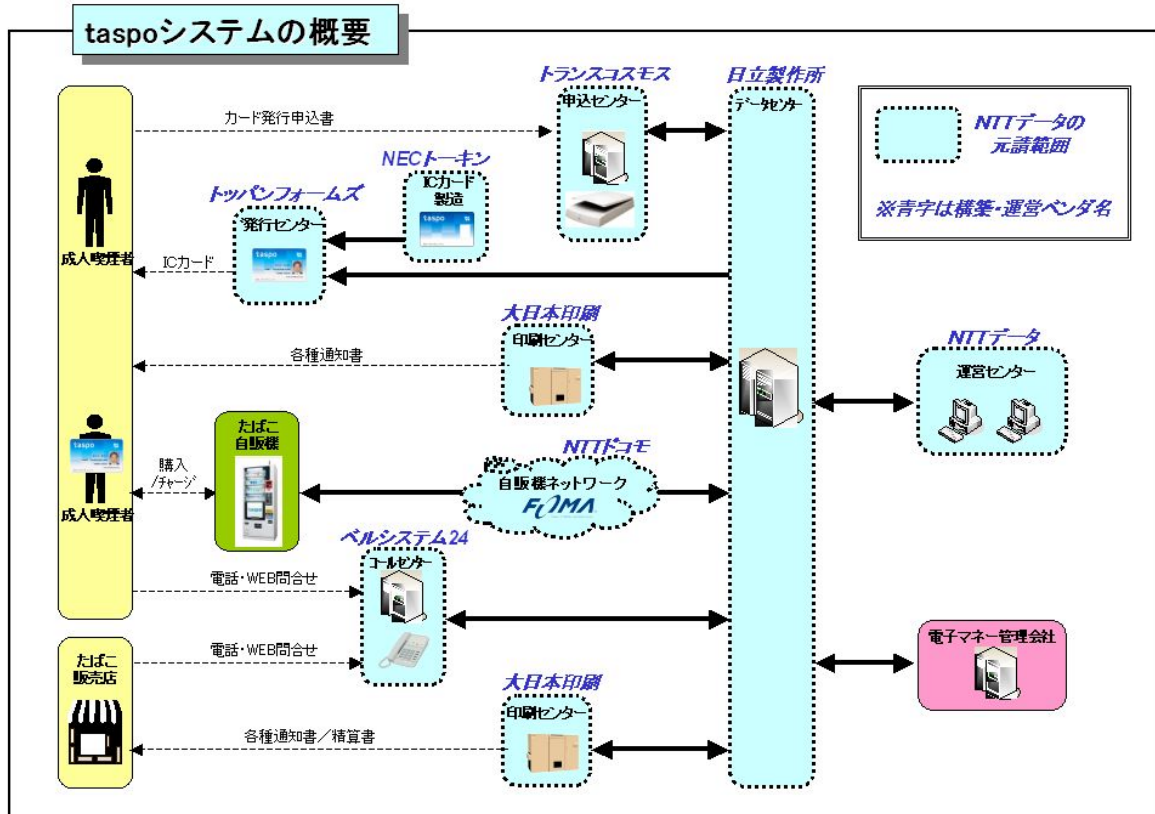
taspoシステムの概要

トランスコスモス
申込センター

日立製作所
データセンター

NTTデータの元請範囲

※青字は構築・運営ベンダ名

カード発行申込書

NECトーキン
ICカード製造

トッパンフォームズ
発行センター

成人喫煙者

ICカード

大日本印刷
印刷センター

各種通知書

NTTデータ
運営センター

たばこ自販機

購入/チャージ

NTTドコモ
自販機ネットワーク
FOMA

成人喫煙者

ベルシステム24
コールセンター

電話・WEB問合せ

電子マネー管理会社

たばこ販売店

電話・WEB問合せ

大日本印刷
印刷センター

各種通知書／精算書